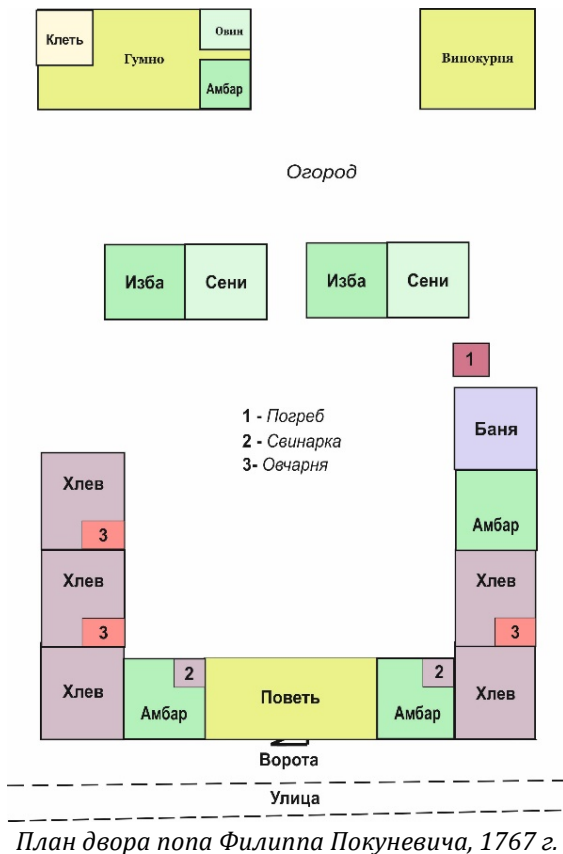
Клеть

Гумно

Овин

Амбар

Винокурня

Огород

Изба

Сени

Изба

Сени

1

1 - Погреб
2 - Свинарка
3- Овчарня

Баня

Хлев

3

Амбар

Хлев

3

Хлев

3

Хлев

2

Амбар

Поветь

2

Амбар

Хлев

Ворота

Улица

План двора попа Филиппа Покуневича, 1767 г.